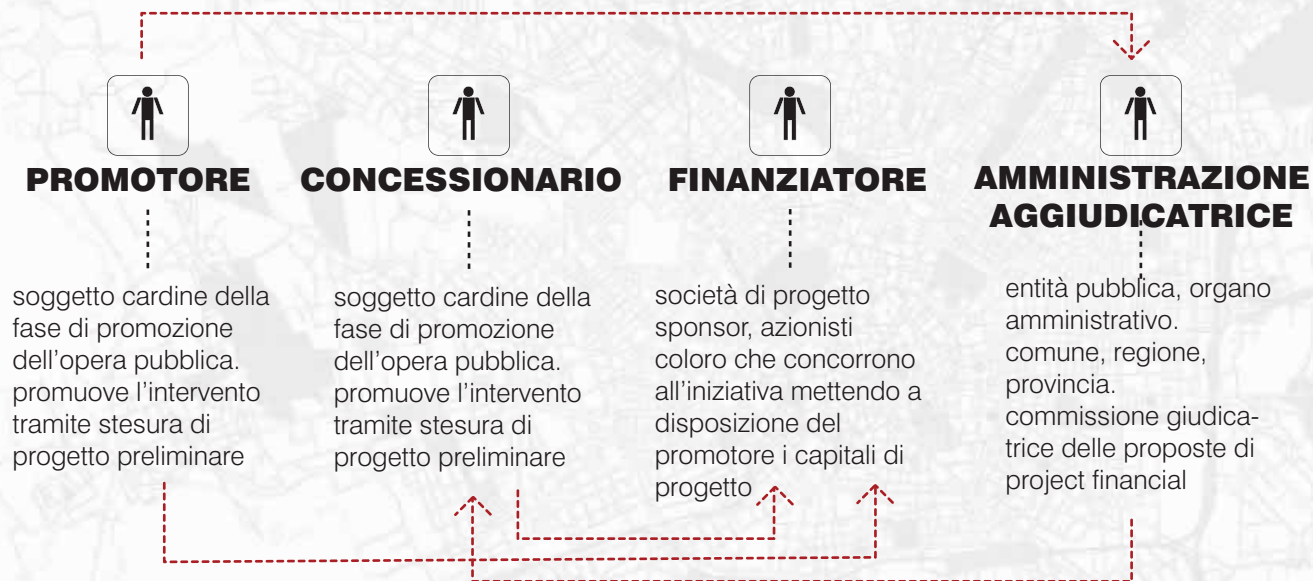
PROMOTORE

soggetto cardine della fase di promozione dell'opera pubblica. promuove l'intervento tramite stesura di progetto preliminare

CONCESSIONARIO

soggetto cardine della fase di promozione dell'opera pubblica. promuove l'intervento tramite stesura di progetto preliminare

FINANZIATORE

società di progetto sponsor, azionisti coloro che concorrono all'iniziativa mettendo a disposizione del promotore i capitali di progetto

AMMINISTRAZIONE AGGIUDICATRICE

entità pubblica, organo amministrativo. comune, regione, provincia. commissione giudicatrice delle proposte di project financial